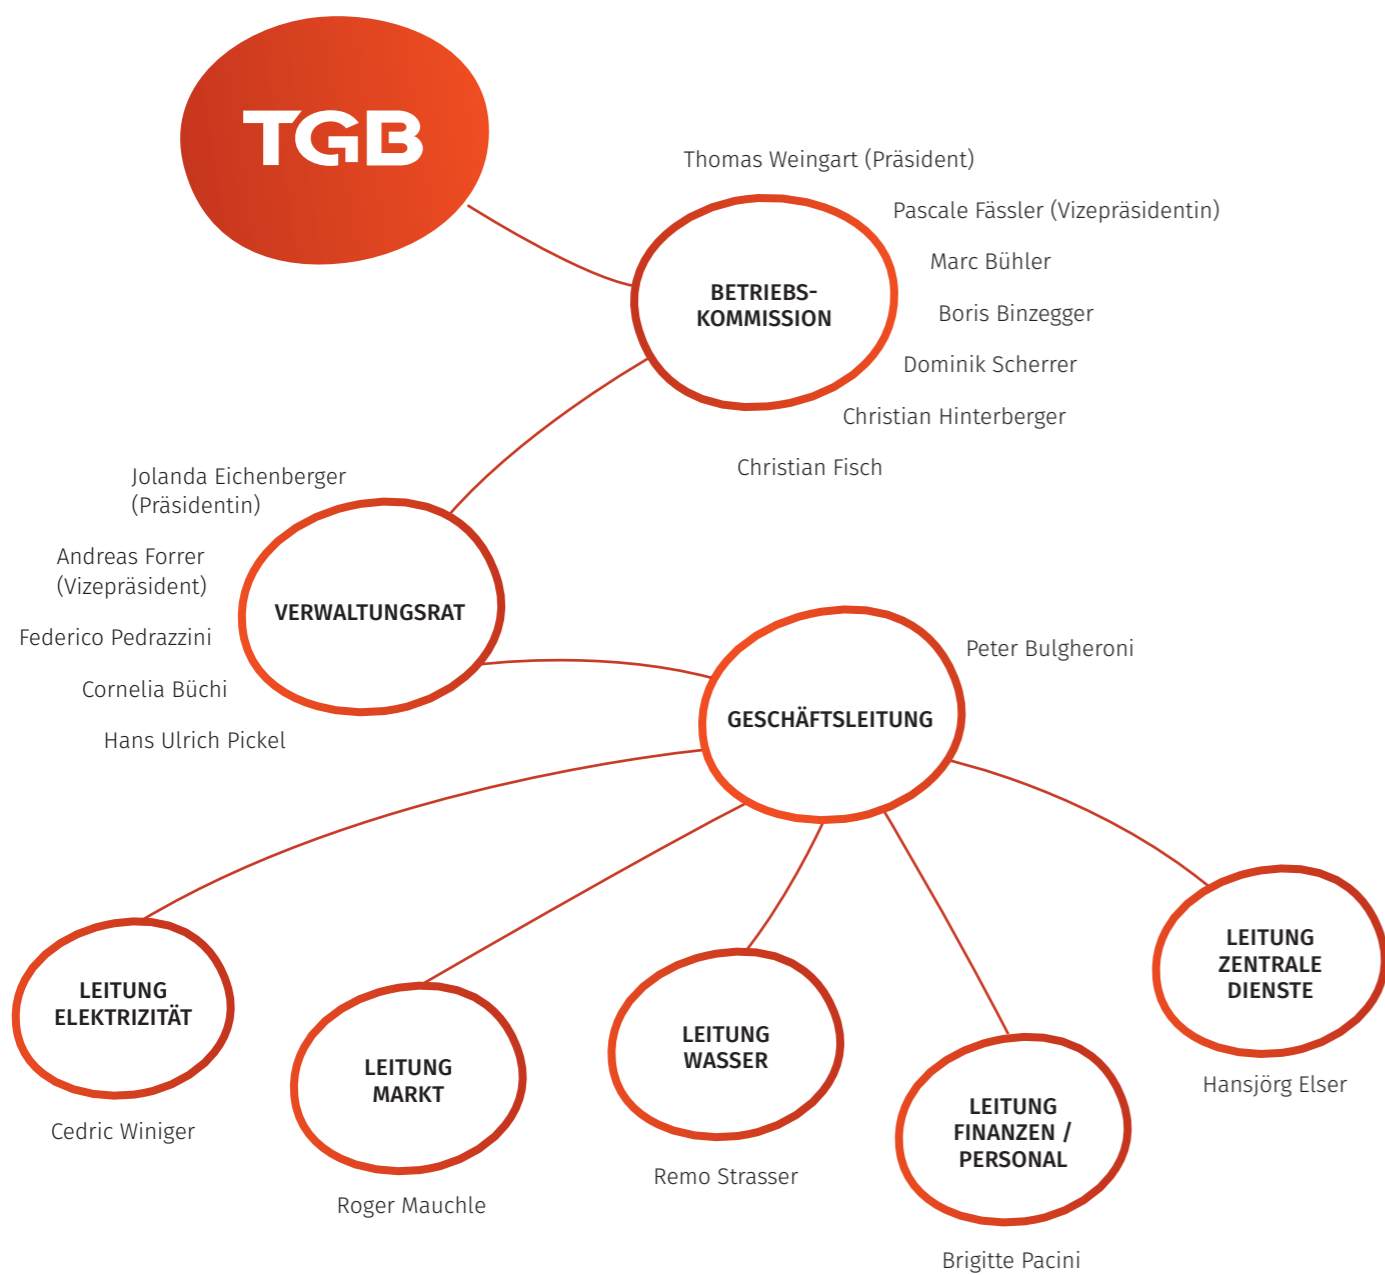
TGB

BETRIEBS-KOMMISSION

Thomas Weingart (Präsident)

Pascale Fässler (Vizepräsidentin)

Marc Bühler

Boris Binzegger

Dominik Scherrer

Christian Hinterberger

Christian Fisch

VERWALTUNGSRAT

Jolanda Eichenberger (Präsidentin)

Andreas Forrer (Vizepräsident)

Federico Pedrazzini

Cornelia Büchi

Hans Ulrich Pickel

GESCHÄFTSLEITUNG

Peter Bulgheroni

LEITUNG ELEKTRIZITÄT

Cedric Winiger

LEITUNG MARKT

Roger Mauchle

LEITUNG WASSER

Remo Strasser

LEITUNG FINANZEN / PERSONAL

Brigitte Pacini

LEITUNG ZENTRALE DIENSTE

Hansjörg Elser